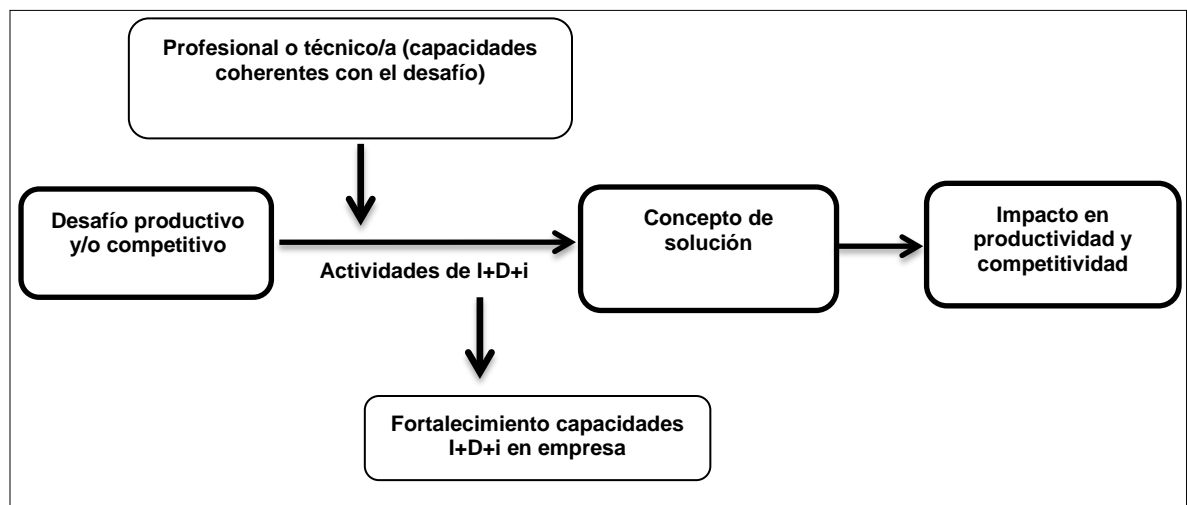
Profesional o técnico/a (capacidades coherentes con el desafío)

Desafío productivo y/o competitivo

Actividades de I+D+i

Concepto de solución

Impacto en productividad y competitividad

Fortalecimiento capacidades I+D+i en empresa